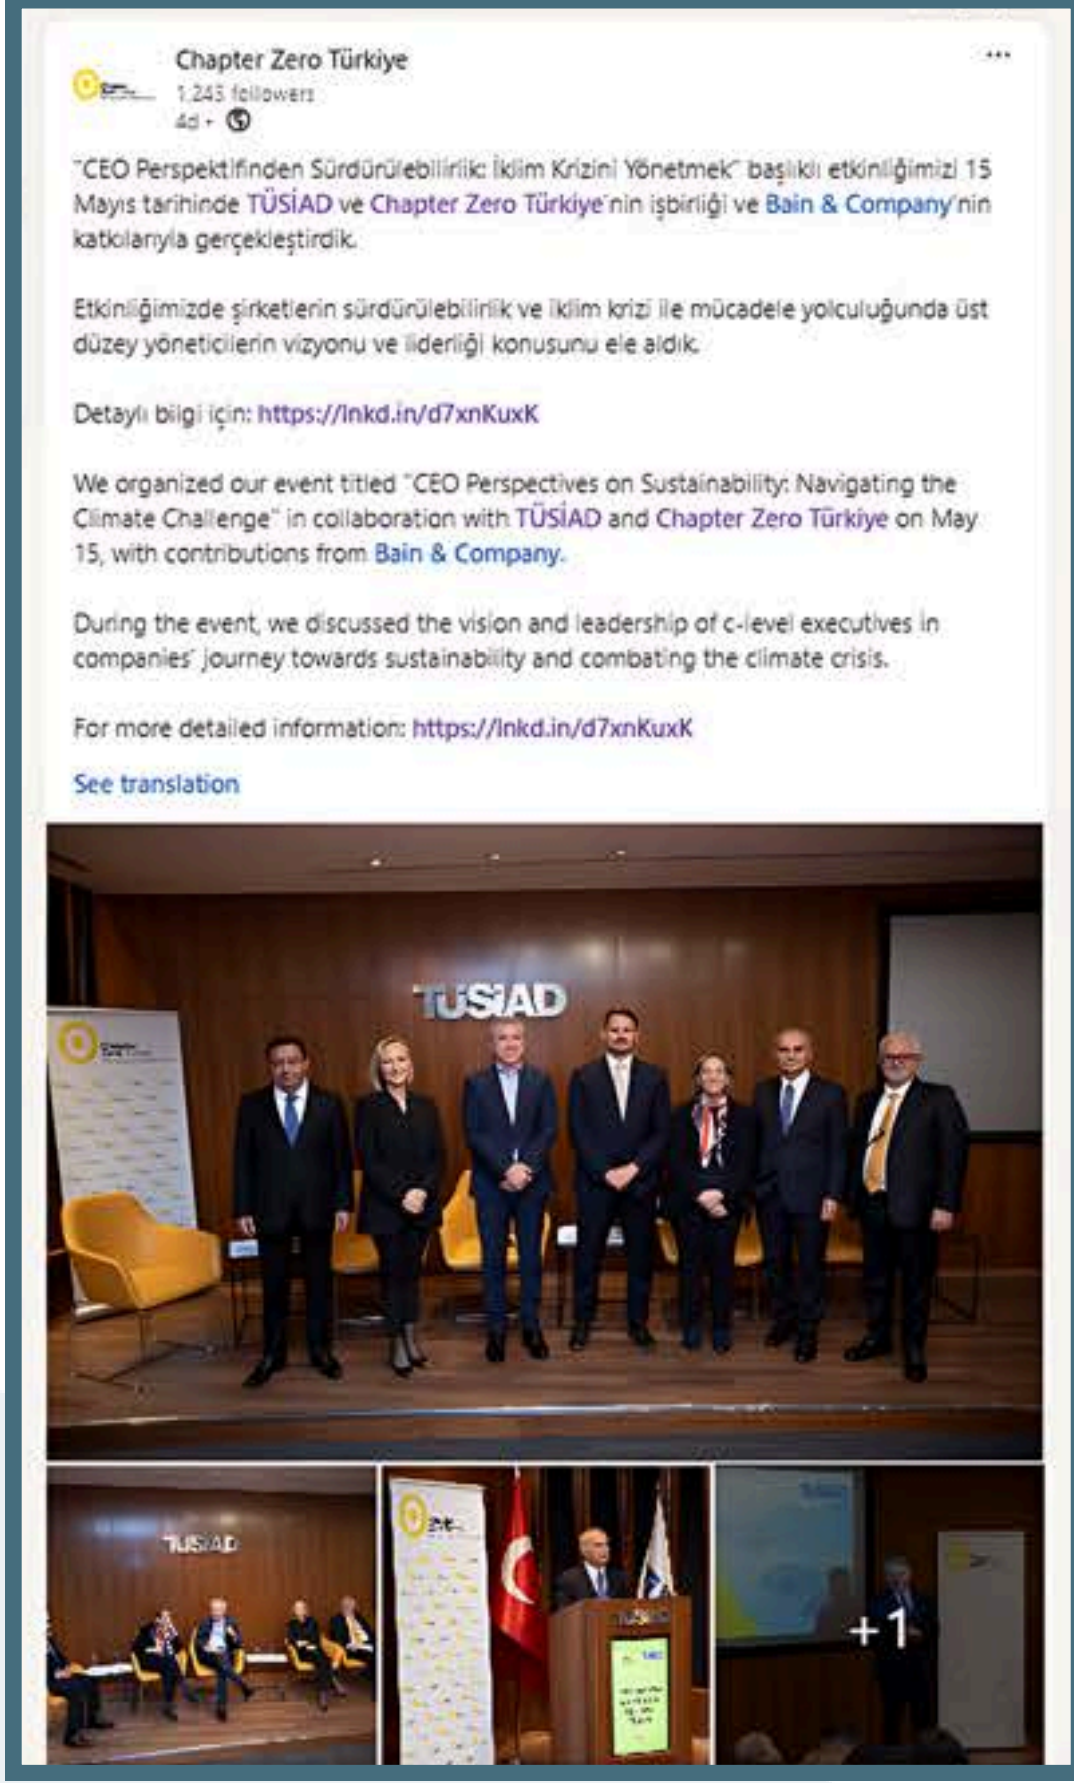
Chapter Zero Türkiye
1,243 followers
4d •

...

"CEO Perspektifinden Sürdürülebilirlik: İklim Krizini Yönetmek" başlıklı etkinliğimizi 15 Mayıs tarihinde TÜSİAD ve Chapter Zero Türkiye'nin işbirliği ve Bain & Company'nin katkılarıyla gerçekleştirdik.

Etkinliğimizde şirketlerin sürdürülebilirlik ve iklim krizi ile mücadele yolculuğunda üst düzey yöneticilerin vizyonu ve liderliği konusunu ele aldık.

Detaylı bilgi için: https://lnkd.in/d7xnKuxK

We organized our event titled "CEO Perspectives on Sustainability: Navigating the Climate Challenge" in collaboration with TÜSİAD and Chapter Zero Türkiye on May 15, with contributions from Bain & Company.

During the event, we discussed the vision and leadership of c-level executives in companies' journey towards sustainability and combating the climate crisis.

For more detailed information: https://lnkd.in/d7xnKuxK

See translation

TÜSİAD

TÜSİAD

TÜSİAD

+1